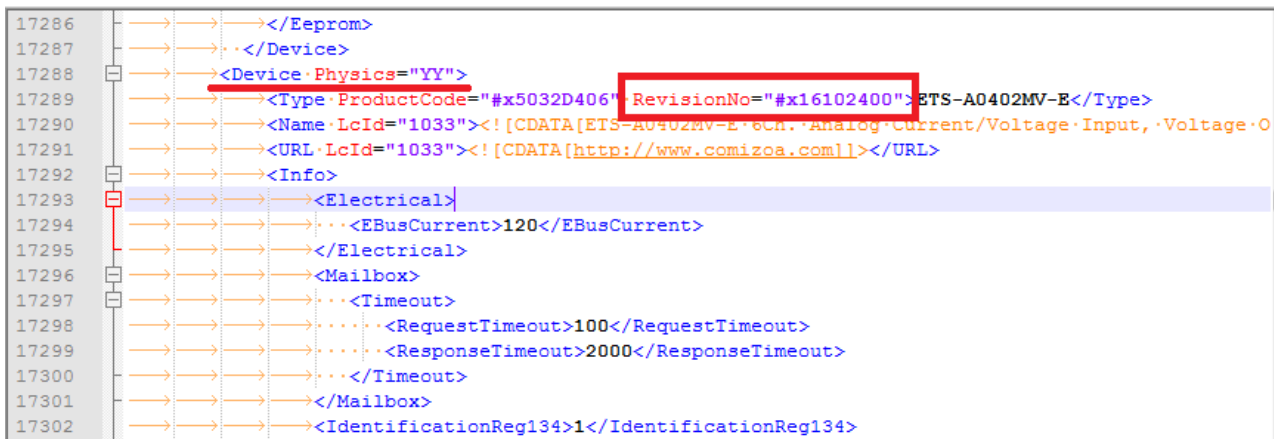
17286 </Eeprom>
17287 </Device>
17288 <Device Physics="YY">
17289 <Type ProductCode="#x5032D406" RevisionNo="#x16102400">ETS-A0402MV-E</Type>
17290 <Name LcId="1033"><![CDATA[ETS-A0402MV-E 6Ch. Analog Current/Voltage Input, Voltage O
17291 <URL LcId="1033"><![CDATA[http://www.comizoa.com]]></URL>
17292 <Info>
17293 <Electrical>
17294 <EBusCurrent>120</EBusCurrent>
17295 </Electrical>
17296 <Mailbox>
17297 <Timeout>
17298 <RequestTimeout>100</RequestTimeout>
17299 <ResponseTimeout>2000</ResponseTimeout>
17300 </Timeout>
17301 </Mailbox>
17302 <IdentificationReg134>1</IdentificationReg134>